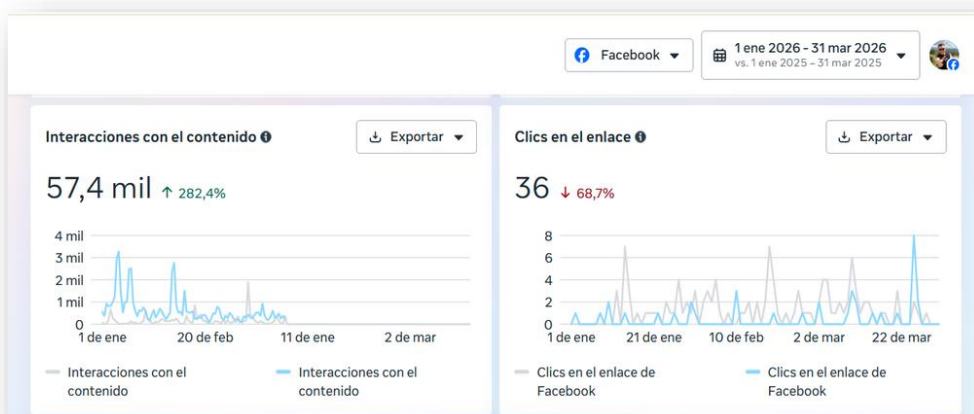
Facebook

1 ene 2026 - 31 mar 2026
vs. 1 ene 2025 - 31 mar 2025

Interacciones con el contenido

Exportar

57,4 mil ↑ 282,4%

4 mil
3 mil
2 mil
1 mil
0

1 de ene
20 de feb
11 de ene
2 de mar

Interacciones con el contenido

Interacciones con el contenido

Clics en el enlace

Exportar

36 ↓ 68,7%

8
6
4
2
0

1 de ene
21 de ene
10 de feb
2 de mar
22 de mar

Clics en el enlace de Facebook

Clics en el enlace de Facebook